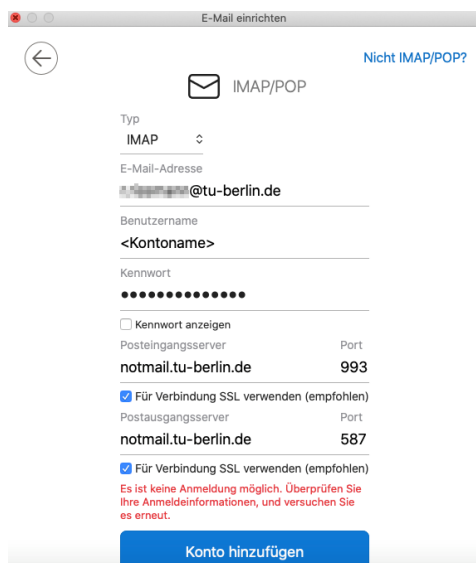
E-Mail einrichten

Nicht IMAP/POP?

IMAP/POP

Typ
IMAP

E-Mail-Adresse
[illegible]@tu-berlin.de

Benutzername
<Kontoname>

Kennwort
••••••••••••••

Kennwort anzeigen

Posteingangsserver
Port
notmail.tu-berlin.de
993

Für Verbindung SSL verwenden (empfohlen)

Postausgangsserver
Port
notmail.tu-berlin.de
587

Für Verbindung SSL verwenden (empfohlen)

Es ist keine Anmeldung möglich. Überprüfen Sie Ihre Anmeldeinformationen, und versuchen Sie es erneut.

Konto hinzufügen